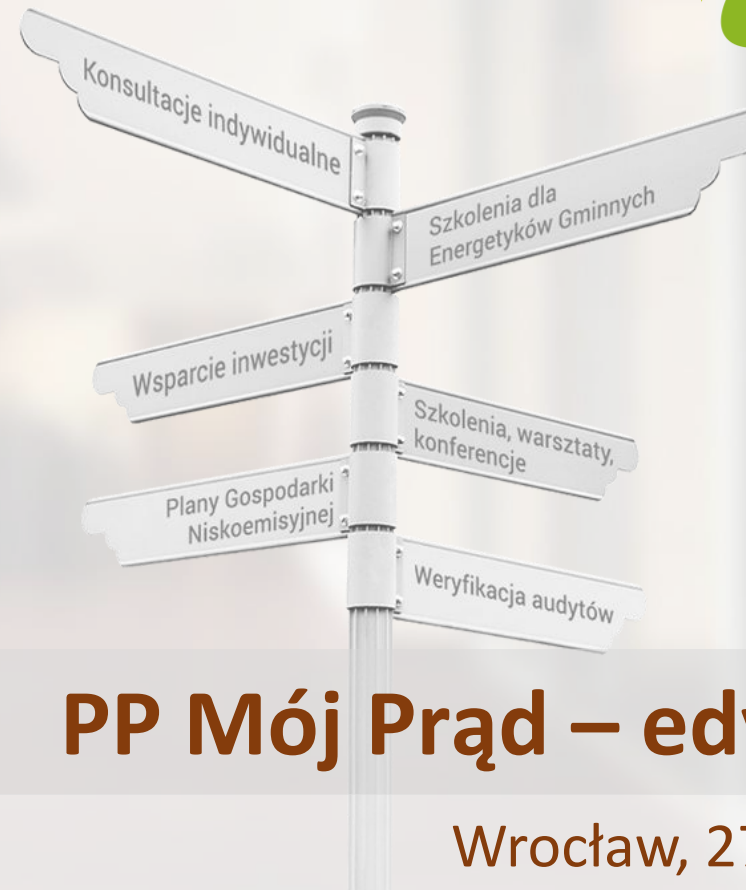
Konsultacje indywidualne

Szkolenia dla Energetyków Gminnych

Wsparcie inwestycji

Szkolenia, warsztaty, konferencje

Plany Gospodarki Niskoemisyjnej

Weryfikacja audytów

PP Mój Prąd – edy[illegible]

Wrocław, 2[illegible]